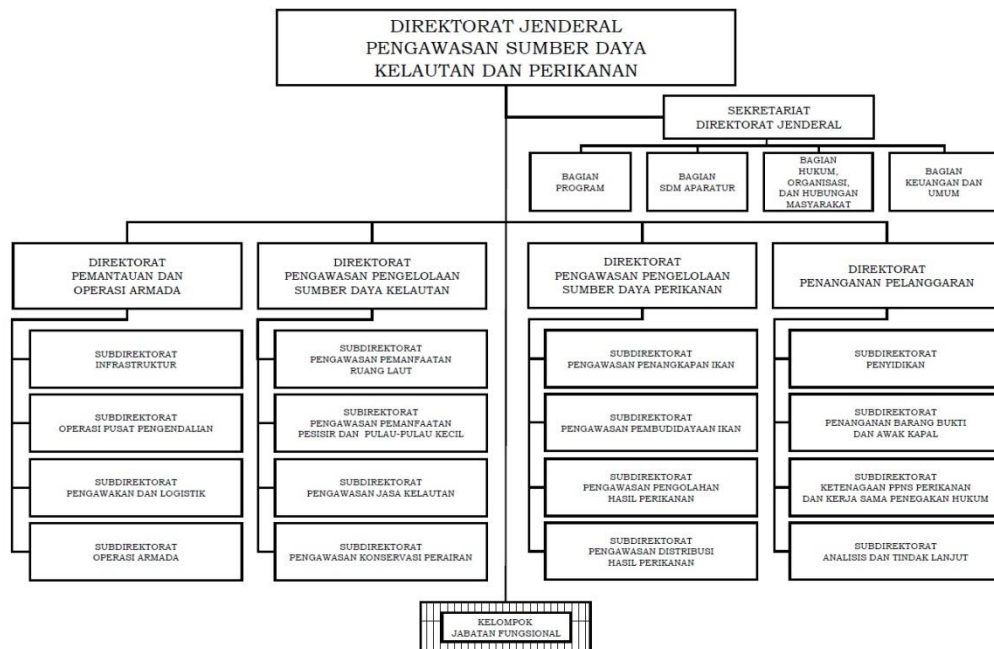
DIREKTORAT JENDERAL
PENGAWASAN SUMBER DAYA
KELAUTAN DAN PERIKANAN

SEKRETARIAT
DIREKTORAT JENDERAL

BAGIAN
PROGRAM

BAGIAN
SDM APARATUR

BAGIAN
HUKUM,
ORGANISASI,
DAN HUBUNGAN
MASYARAKAT

BAGIAN
KEUANGAN DAN
UMUM

DIREKTORAT
PEMANTAUAN DAN
OPERASI ARMADA

SUBDIREKTORAT
INFRASTRUKTUR

SUBDIREKTORAT
OPERASI PUSAT PENGENDALIAN

SUBDIREKTORAT
PENGAWAKAN DAN LOGISTIK

SUBDIREKTORAT
OPERASI ARMADA

DIREKTORAT
PENGAWASAN PENGELOLAAN
SUMBER DAYA KELAUTAN

SUBDIREKTORAT
PENGAWASAN PEMANFAATAN
RUANG LAUT

SUBIREKTORAT
PENGAWASAN PEMANFAATAN
PESISIR DAN PULAU-PULAU KECIL

SUBDIREKTORAT
PENGAWASAN JASA KELAUTAN

SUBDIREKTORAT
PENGAWASAN KONSERVASI PERAIRAN

DIREKTORAT
PENGAWASAN PENGELOLAAN
SUMBER DAYA PERIKANAN

SUBDIREKTORAT
PENGAWASAN PENANGKAPAN IKAN

SUBDIREKTORAT
PENGAWASAN PEMBUDIDAYAAN IKAN

SUBDIREKTORAT
PENGAWASAN PENGOLAHAN
HASIL PERIKANAN

SUBDIREKTORAT
PENGAWASAN DISTRIBUSI
HASIL PERIKANAN

DIREKTORAT
PENANGANAN PELANGGARAN

SUBDIREKTORAT
PENYIDIKAN

SUBDIREKTORAT
PENANGANAN BARANG BUKTI
DAN AWAK KAPAL

SUBDIREKTORAT
KETENAGAAN PPNS PERIKANAN
DAN KERJA SAMA PENEGAKAN HUKUM

SUBDIREKTORAT
ANALISIS DAN TINDAK LANJUT

KELOMPOK
JABATAN FUNGSIONAL